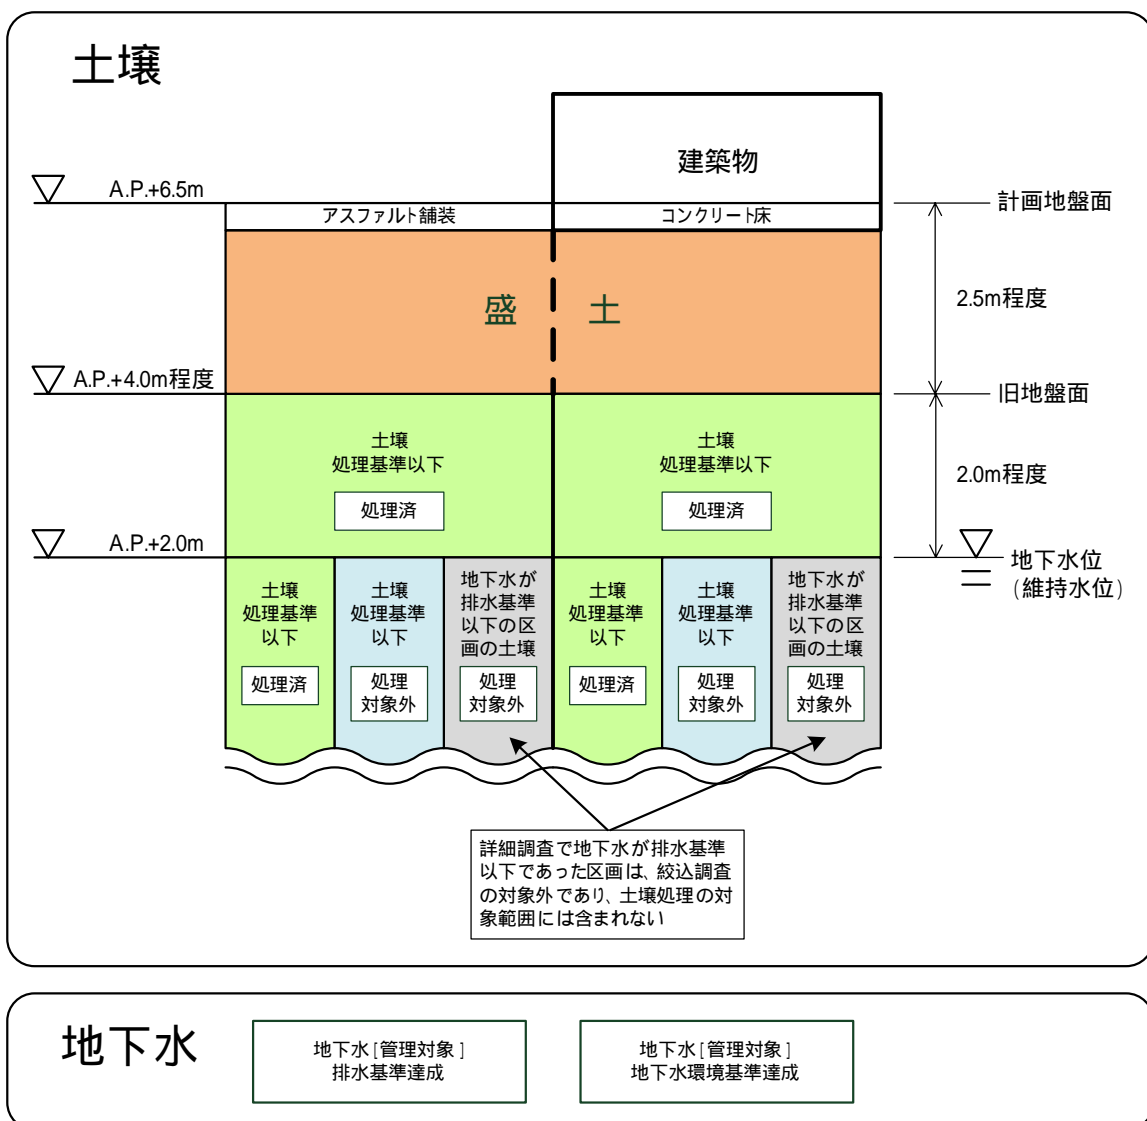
土壌

建築物

A.P.+6.5m

アスファルト舗装

コンクリート床

計画地盤面

盛 土

2.5m程度

A.P.+4.0m程度

旧地盤面

土壌
処理基準以下

処理済

土壌
処理基準以下

処理済

2.0m程度

A.P.+2.0m

地下水位
（維持水位）

土壌
処理基準
以下

処理済

土壌
処理基準
以下

処理
対象外

地下水が
排水基準
以下の区
画の土壌

処理
対象外

土壌
処理基準
以下

処理済

土壌
処理基準
以下

処理
対象外

地下水が
排水基準
以下の区
画の土壌

処理
対象外

詳細調査で地下水が排水基準以下であった区画は、絞込調査の対象外であり、土壌処理の対象範囲には含まれない

地下水

地下水［管理対象］
排水基準達成

地下水［管理対象］
地下水環境基準達成